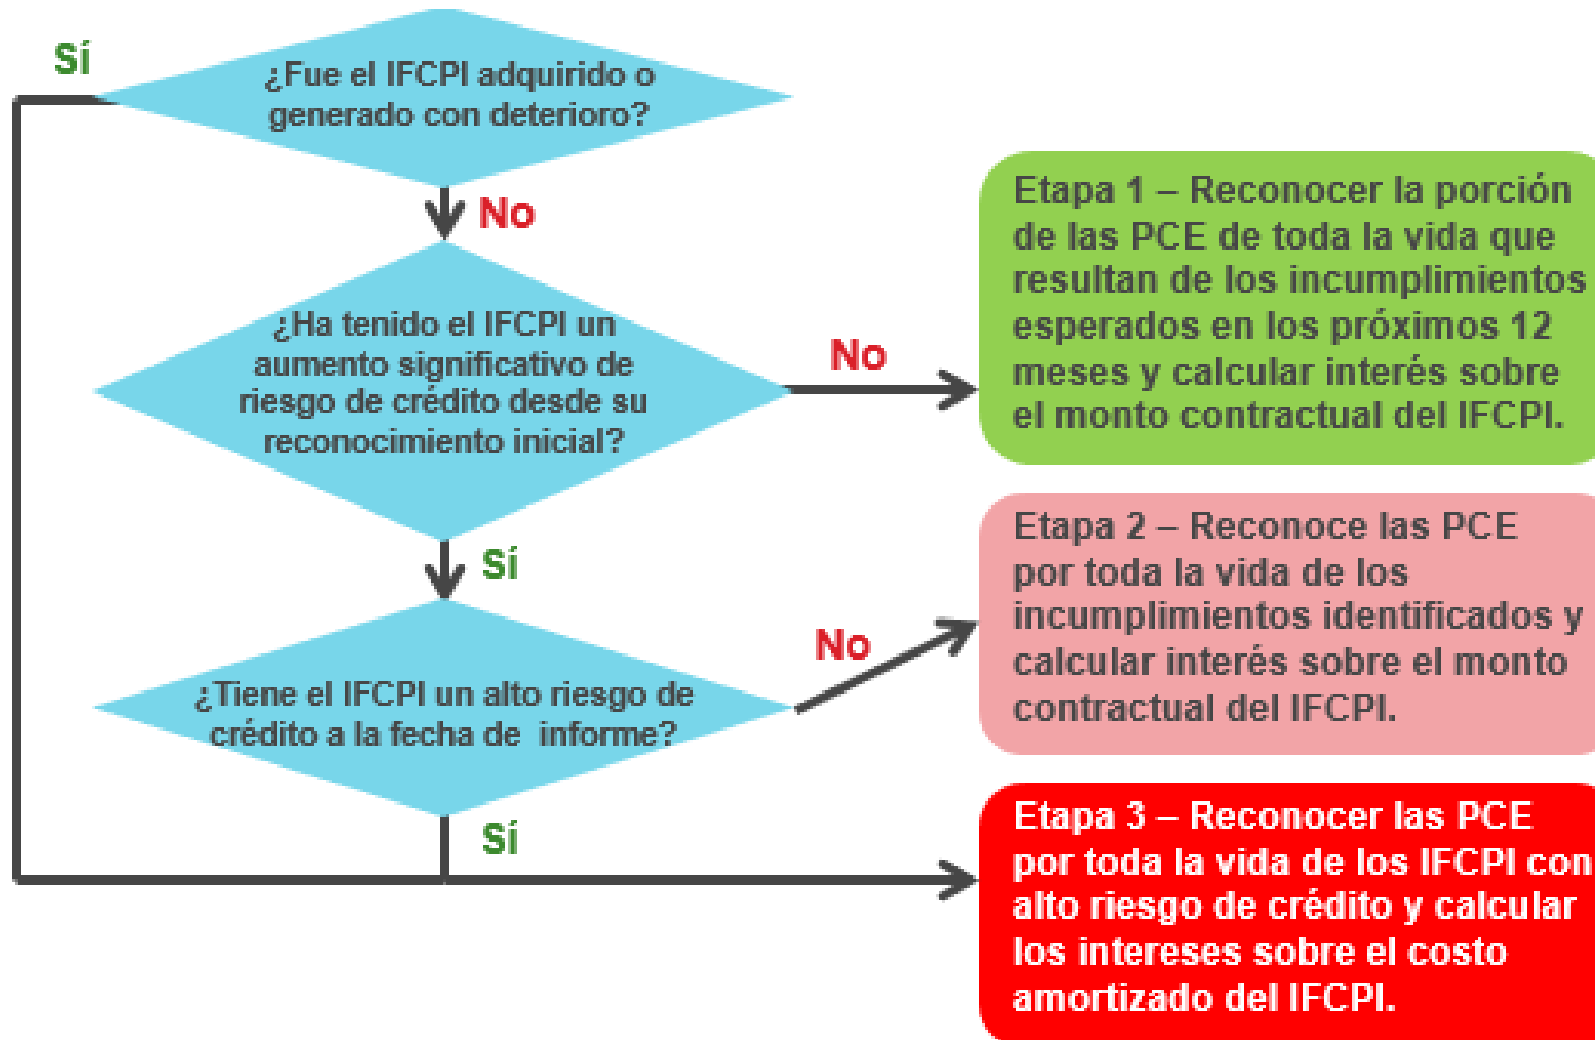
Sí

¿Fue el IFCPI adquirido o generado con deterioro?

No

¿Ha tenido el IFCPI un aumento significativo de riesgo de crédito desde su reconocimiento inicial?

No

Etapa 1 – Reconocer la porción de las PCE de toda la vida que resultan de los incumplimientos esperados en los próximos 12 meses y calcular interés sobre el monto contractual del IFCPI.

Sí

¿Tiene el IFCPI un alto riesgo de crédito a la fecha de informe?

No

Etapa 2 – Reconoce las PCE por toda la vida de los incumplimientos identificados y calcular interés sobre el monto contractual del IFCPI.

Sí

Etapa 3 – Reconocer las PCE por toda la vida de los IFCPI con alto riesgo de crédito y calcular los intereses sobre el costo amortizado del IFCPI.